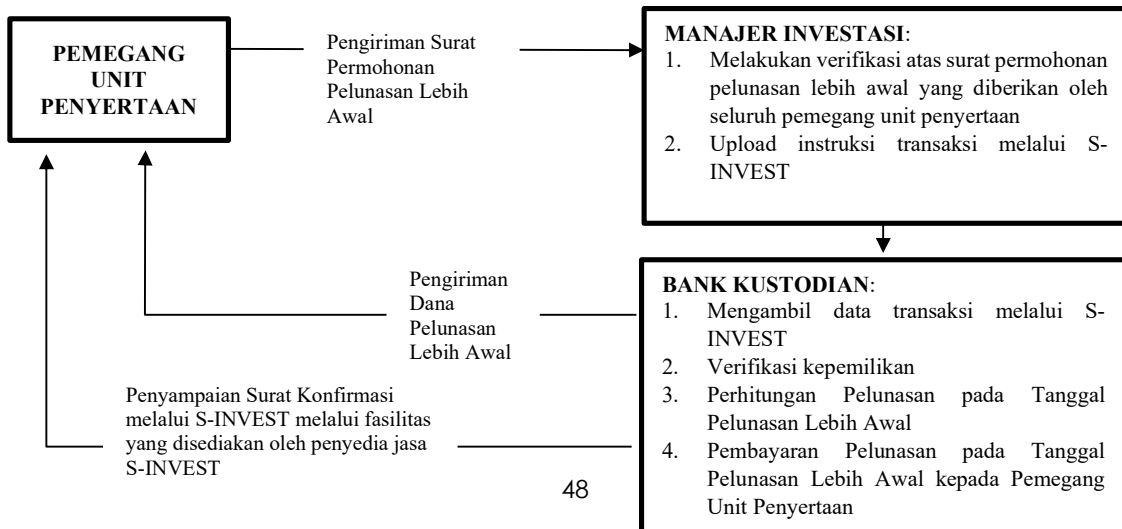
PEMEGANG UNIT PENYERTAAN

Pengiriman Surat Permohonan Pelunasan Lebih Awal

MANAJER INVESTASI:
1. Melakukan verifikasi atas surat permohonan pelunasan lebih awal yang diberikan oleh seluruh pemegang unit penyertaan
2. Upload instruksi transaksi melalui S-INVEST

Pengiriman Dana Pelunasan Lebih Awal

BANK KUSTODIAN:
1. Mengambil data transaksi melalui S-INVEST
2. Verifikasi kepemilikan
3. Perhitungan Pelunasan pada Tanggal Pelunasan Lebih Awal
4. Pembayaran Pelunasan pada Tanggal Pelunasan Lebih Awal kepada Pemegang Unit Penyertaan

Penyampaian Surat Konfirmasi melalui S-INVEST melalui fasilitas yang disediakan oleh penyedia jasa S-INVEST

48